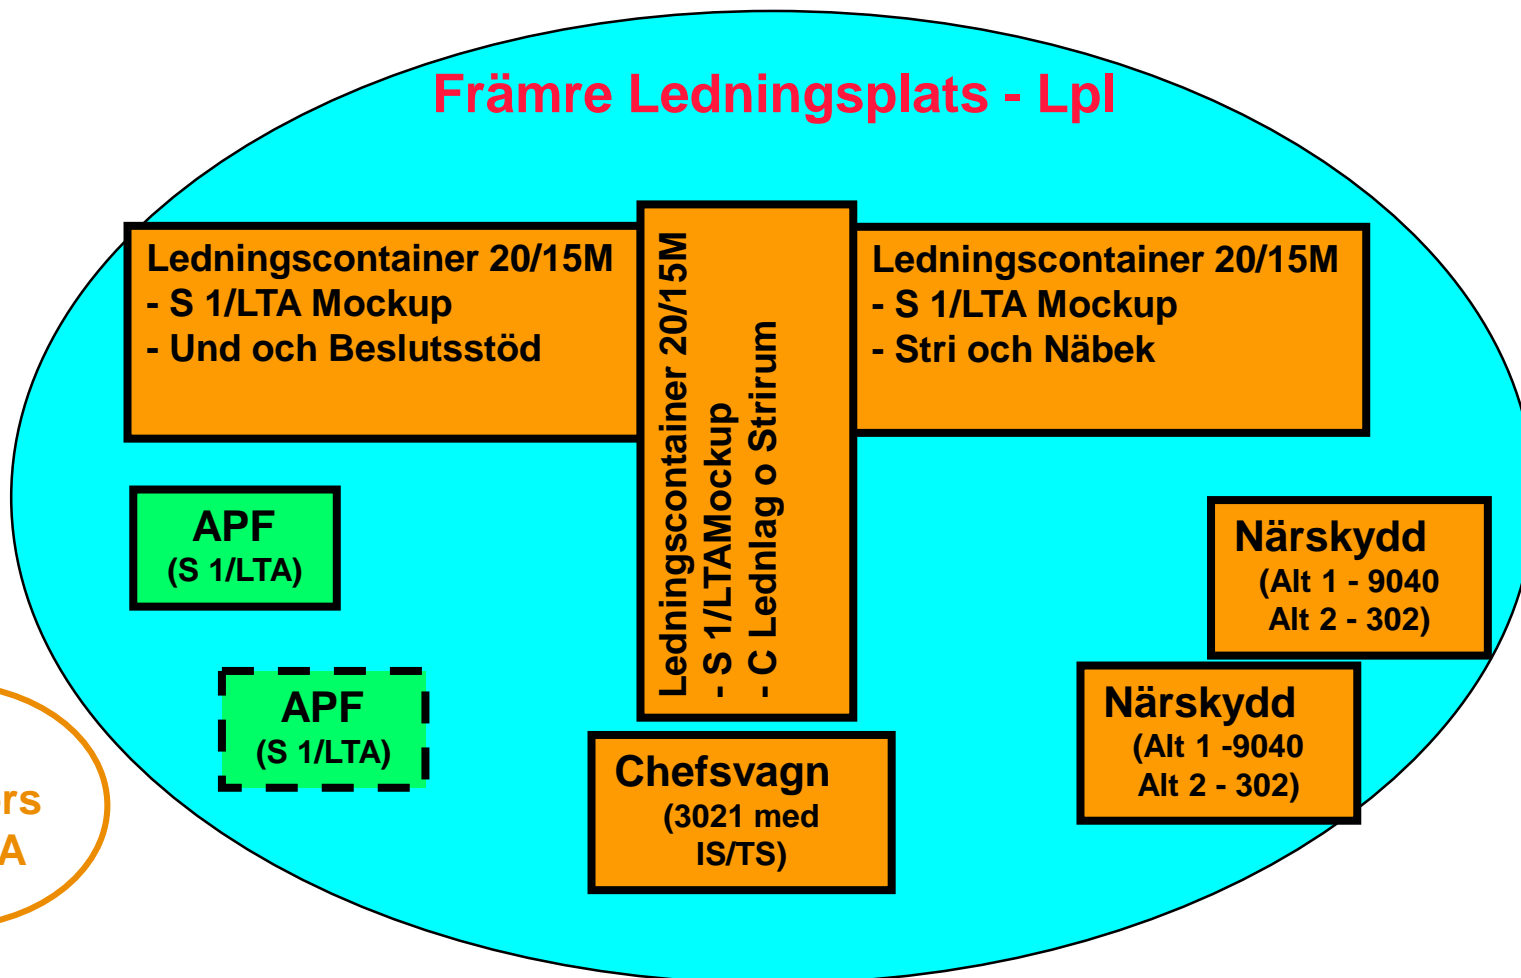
Främre Ledningsplats - Lpl

Ledningscontainer 20/15M
- S 1/LTA Mockup
- Und och Beslutsstöd

Ledningscontainer 20/15M
- S 1/LTAMockup
- C Lednlag o Strirum

Ledningscontainer 20/15M
- S 1/LTA Mockup
- Stri och Näbek

APF
(S 1/LTA)

APF
(S 1/LTA)

Närskydd
(Alt 1 - 9040
Alt 2 - 302)

Närskydd
(Alt 1 -9040
Alt 2 - 302)

Chefsvagn
(3021 med
IS/TS)

rs
A